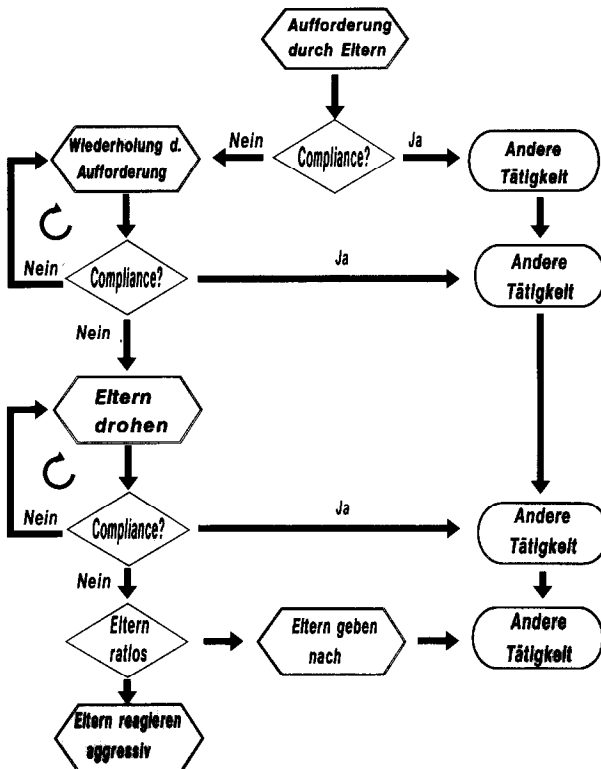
Aufforderung durch Eltern

Nein

Compliance?

Ja

Wiederholung d. Aufforderung

Andere Tätigkeit

Nein

Compliance?

Ja

Andere Tätigkeit

Nein

Eltern drohen

Nein

Compliance?

Ja

Andere Tätigkeit

Nein

Eltern ratlos

Eltern geben nach

Andere Tätigkeit

Eltern reagieren aggressiv